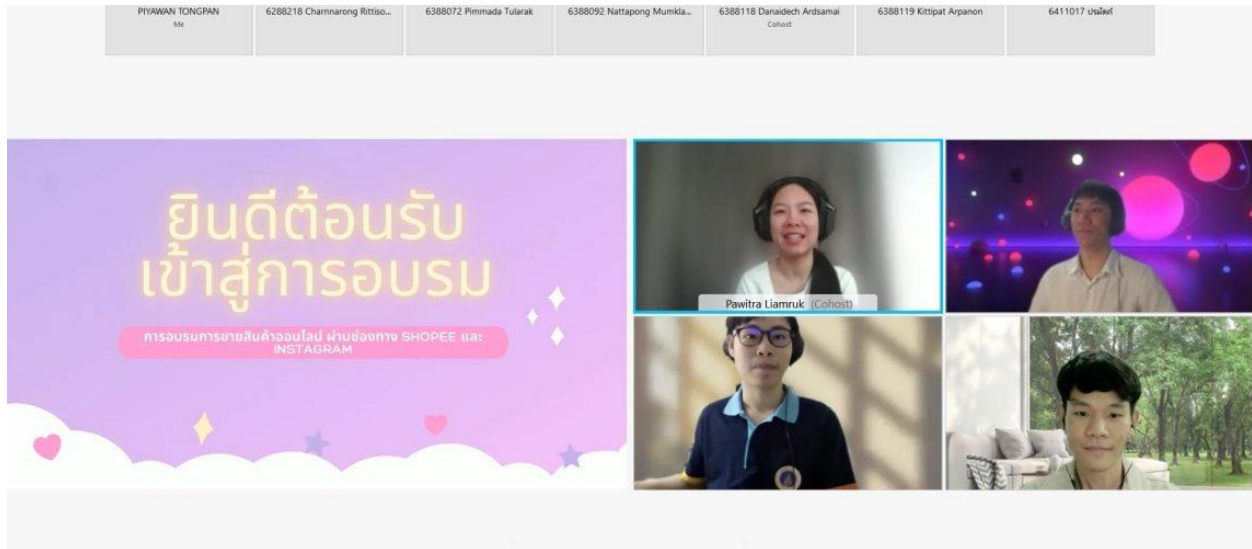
PIYAWAN TONGPAN
Me

6288218 Charnnarong Rittiso...

6388072 Pimmada Tularak

6388092 Nattapong Mumkla...

6388118 Danaidech Ardsamai
Cohost

6388119 Kittipat Arpanon

6411017 ปณิดต์

ยินดีต้อนรับ
เข้าสู่การอบรม

การอบรมการขายสินค้าออนไลน์ ผ่านช่องทาง SHOPEE และ INSTAGRAM

Pawitra Liamruk (Cohost)